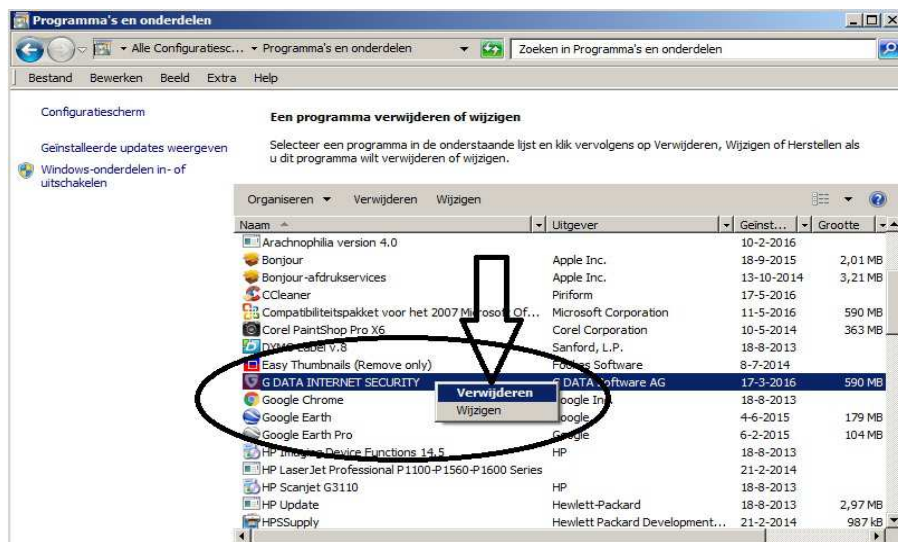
Programma's en onderdelen

Alle Configuratiesc... ▸ Programma's en onderdelen

Zoeken in Programma's en onderdelen

Bestand Bewerken Beeld Extra Help

Configuratiescherm

Geïnstalleerde updates weergeven

Windows-onderdelen in- of uitschakelen

Een programma verwijderen of wijzigen

Selecteer een programma in de onderstaande lijst en klik vervolgens op Verwijderen, Wijzigen of Herstellen als u dit programma wilt verwijderen of wijzigen.

Organiseren ▾ Verwijderen Wijzigen

| Naam | Uitgever | Geïnst... | Grootte |
|---|---|---|---|
| Arachnophilia version 4.0 | | 10-2-2016 | |
| Bonjour | Apple Inc. | 18-9-2015 | 2,01 MB |
| Bonjour-afdrukservices | Apple Inc. | 13-10-2014 | 3,21 MB |
| CCleaner | Piriform | 17-5-2016 | |
| Compatibiliteitspakket voor het 2007 Microsoft Of... | Microsoft Corporation | 11-5-2016 | 590 MB |
| Corel PaintShop Pro X6 | Corel Corporation | 10-5-2014 | 363 MB |
| DYMO Label v.8 | Sanford, L.P. | 18-8-2013 | |
| Easy Thumbnails (Remove only) | Fookes Software | 8-7-2014 | |
| G DATA INTERNET SECURITY | G DATA Software AG | 17-3-2016 | 590 MB |
| Google Chrome | Google Inc. | 18-8-2013 | |
| Google Earth | Google | 4-6-2015 | 179 MB |
| Google Earth Pro | Google | 6-2-2015 | 104 MB |
| HP Imaging Device Functions 14.5 | HP | 18-8-2013 | |
| HP LaserJet Professional P1100-P1560-P1600 Series | | 21-2-2014 | |
| HP Scanjet G3110 | HP | 18-8-2013 | |
| HP Update | Hewlett-Packard | 18-8-2013 | 2,97 MB |
| HPSSupply | Hewlett Packard Development... | 21-2-2014 | 987 kB |

Verwijderen
Wijzigen